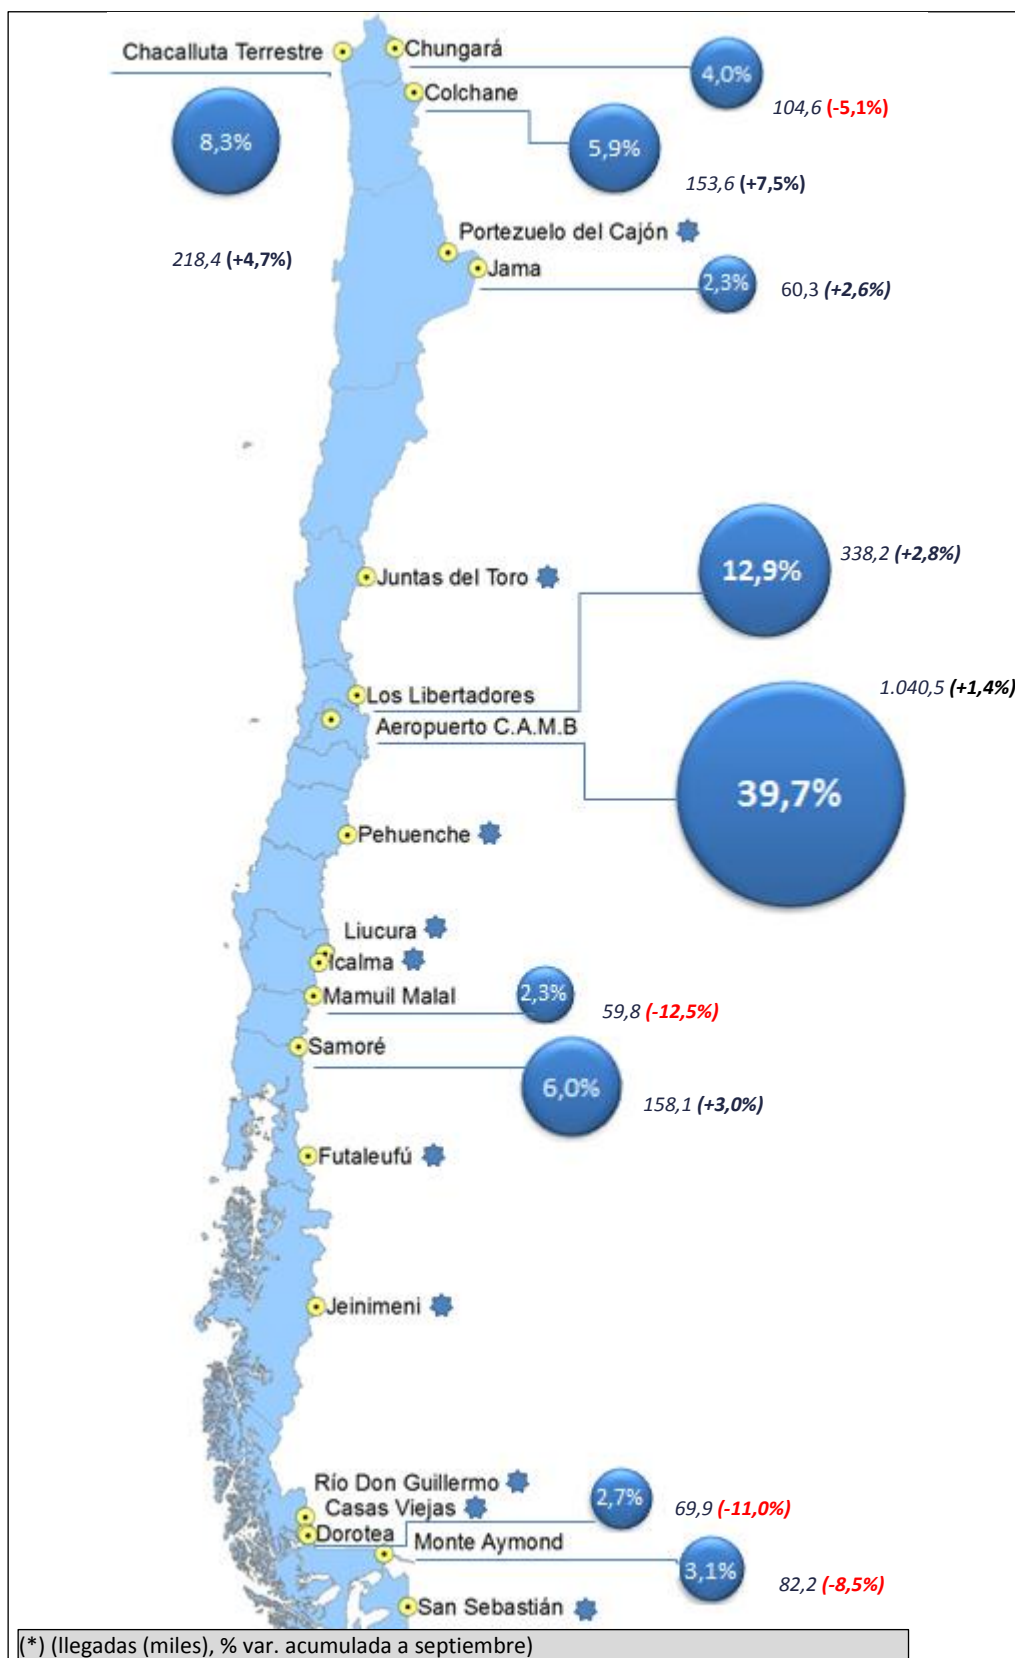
Chacalluta Terrestre
Chungará
4,0%
104,6 (-5,1%)
Colchane
8,3%
5,9%
153,6 (+7,5%)
218,4 (+4,7%)
Portezuelo del Cajón
Jama
2,3%
60,3 (+2,6%)
12,9%
338,2 (+2,8%)
Juntas del Toro
1.040,5 (+1,4%)
Los Libertadores
Aeropuerto C.A.M.B
39,7%
Pehuenche
Liucura
Icalma
Mamuil Malal
2,3%
59,8 (-12,5%)
Samoré
6,0%
158,1 (+3,0%)
Futaleufú
Jeinimeni
Río Don Guillermo
Casas Viejas
2,7%
69,9 (-11,0%)
Dorotea
Monte Aymond
3,1%
82,2 (-8,5%)
San Sebastián
(*) (llegadas (miles), % var. acumulada a septiembre)